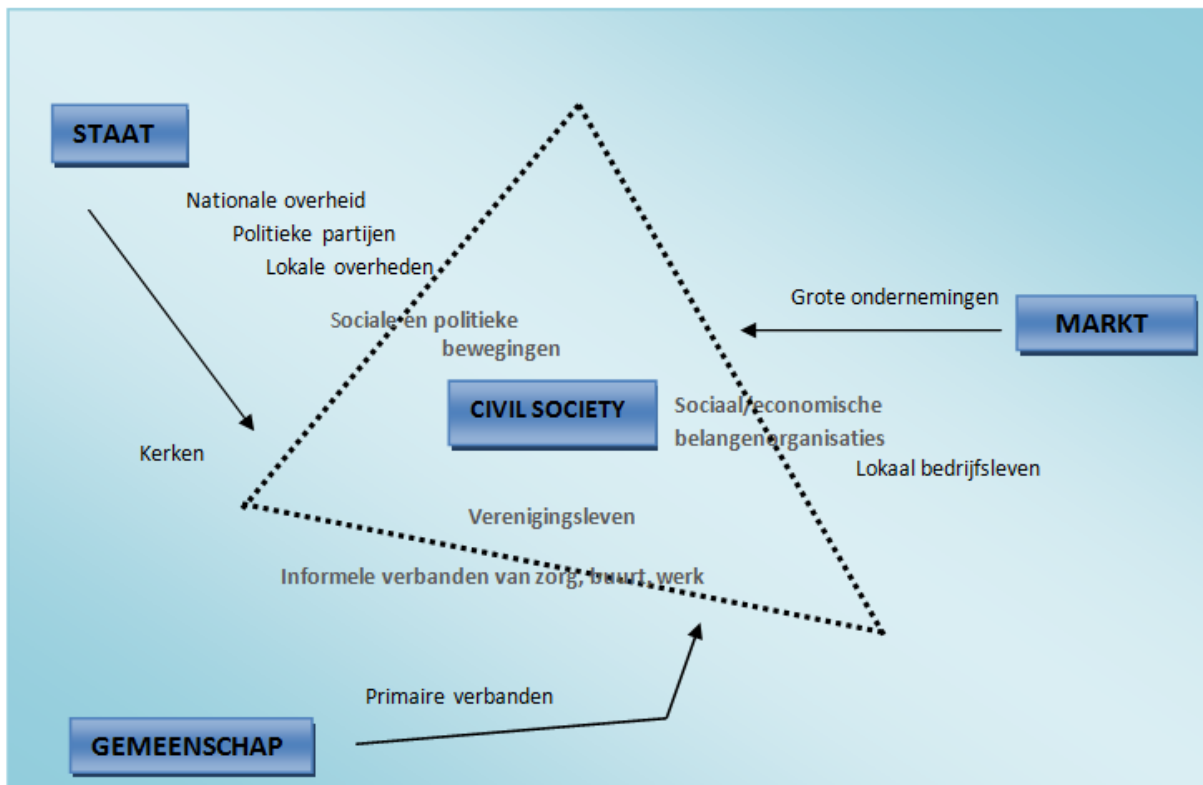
STAAT

Nationale overheid

Politieke partijen

Lokale overheden

Sociale en politieke bewegingen

Grote ondernemingen

MARKT

CIVIL SOCIETY

Sociaal/economische belangenorganisaties

Lokaal bedrijfsleven

Kerken

Verenigingsleven

Informele verbanden van zorg, buurt, werk

Primaire verbanden

GEMEENSCHAP